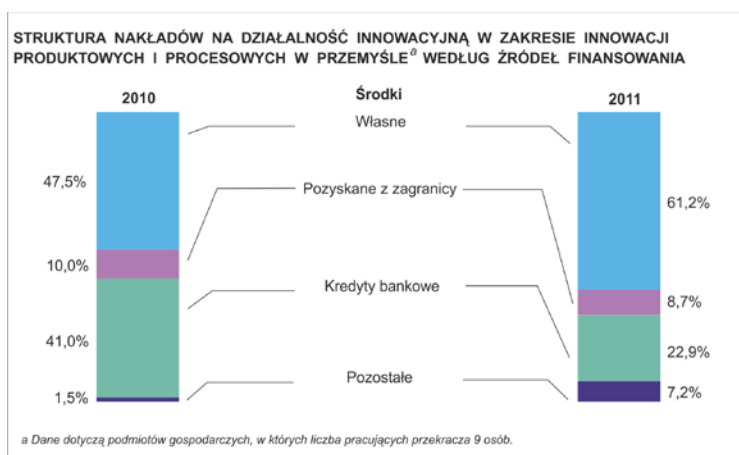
STRUKTURA NAKŁADÓW NA DZIAŁALNOŚĆ INNOWACYJNĄ W ZAKRESIE INNOWACJI PRODUKTOWYCH I PROCESOWYCH W PRZEMYŚLE$^{a}$ WEDŁUG ŹRÓDEŁ FINANSOWANIA

2010

Środki

2011

Własne

47,5%

Pozyskane z zagranicy

61,2%

10,0%

Kredyty bankowe

8,7%

41,0%

22,9%

Pozostałe

1,5%

7,2%

a Dane dotyczą podmiotów gospodarczych, w których liczba pracujących przekracza 9 osób.